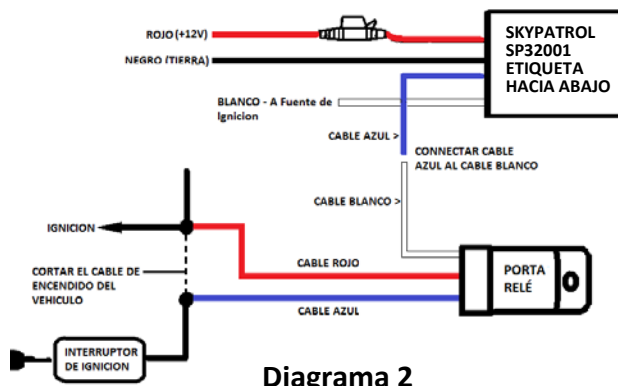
ROJO (+12V)

NEGRO (TIERRA)

SKYPATROL SP32001 ETIQUETA HACIA ABAJO

BLANCO - A Fuente de Ignicion

CABLE AZUL >

CONNECTAR CABLE AZUL AL CABLE BLANCO

CABLE BLANCO >

IGNICION

CABLE ROJO

PORTA RELÉ

CORTAR EL CABLE DE ENCENDIDO DEL VEHICULO

CABLE AZUL

INTERRUPTOR DE IGNICION

Diagrama 2